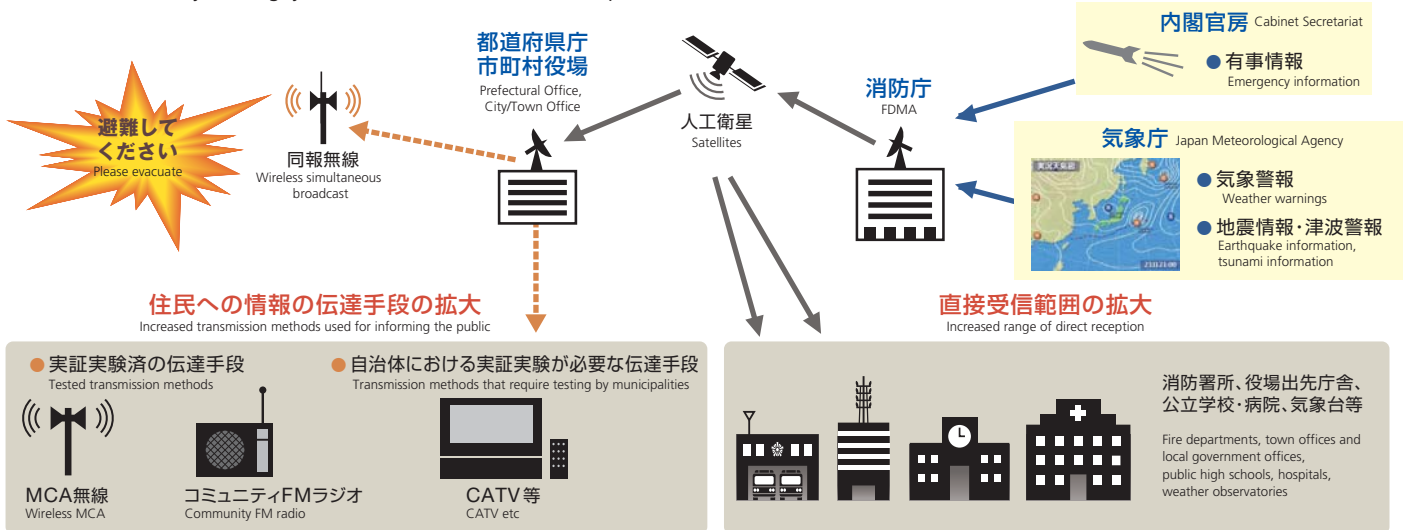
内閣官房 Cabinet Secretariat

有事情報
Emergency information

都道府県庁
市町村役場
Prefectural Office, City/Town Office

人工衛星
Satellites

消防庁
FDMA

避難してください
Please evacuate

同報無線
Wireless simultaneous broadcast

気象庁 Japan Meteorological Agency

気象警報
Weather warnings

地震情報・津波警報
Earthquake information, tsunami information

住民への情報の伝達手段の拡大
Increased transmission methods used for informing the public

直接受信範囲の拡大
Increased range of direct reception

実証実験済の伝達手段
Tested transmission methods

自治体における実証実験が必要な伝達手段
Transmission methods that require testing by municipalities

MCA無線
Wireless MCA

コミュニティFMラジオ
Community FM radio

CATV等
CATV etc

消防署所、役場出先庁舎、公立学校・病院、気象台等

Fire departments, town offices and local government offices, public high schools, hospitals, weather observatories